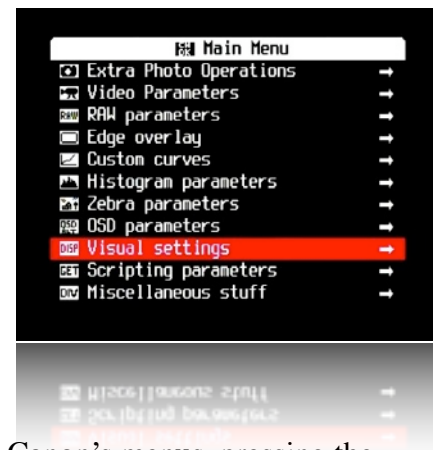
Main Menu
Extra Photo Operations →
Video Parameters →
RAW parameters →
Edge overlay →
Custom curves →
Histogram parameters →
Zebra parameters →
OSD parameters →
Visual settings →
Scripting parameters →
Miscellaneous stuff →

Canon's menus, pressing the